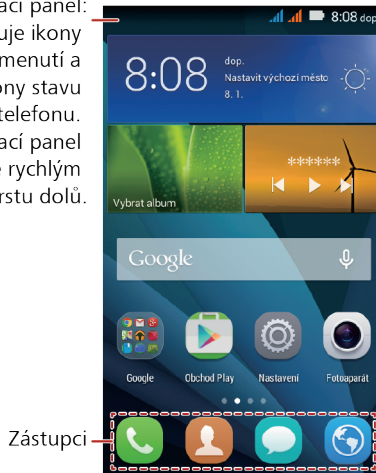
ační panel: uje ikony menutí a ony stavu telefonu. ační panel e rychlým rstu dolů.

8:08 dop.

8:08
dop.
Nastavit výchozí město
8. 1.

Vybrat album

******

Google

Google
Obchod Play
Nastavení
Fotoaparát

Zástupci